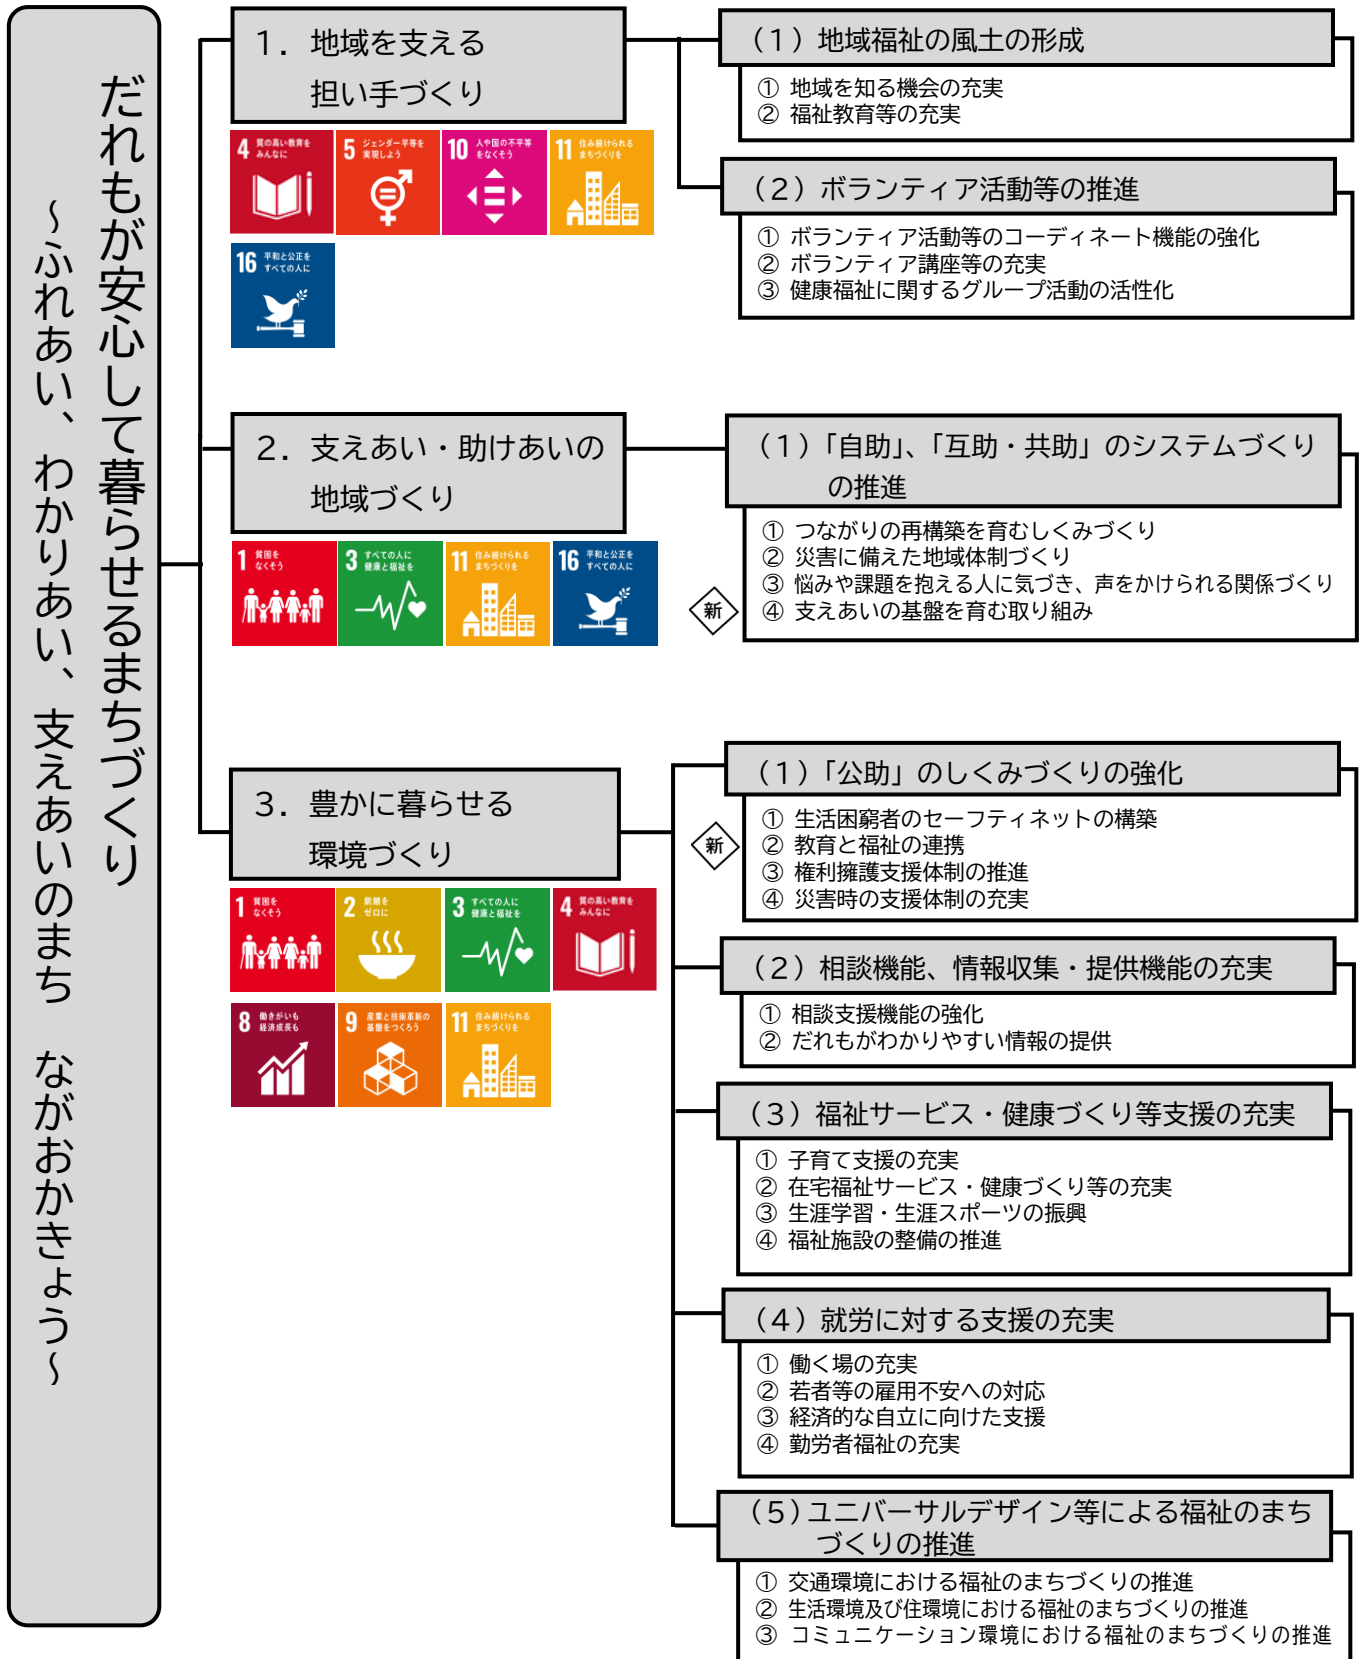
だれもが安心して暮らせるまちづくり

～ふれあい、わかりあい、支えあいのまち　ながおかきょう～

1．地域を支える担い手づくり

4 質の高い教育をみんなに
5 ジェンダー平等を実現しよう
10 人や国の不平等をなくそう
11 住み続けられるまちづくりを
16 平和と公正をすべての人に

（1）地域福祉の風土の形成
① 地域を知る機会の充実
② 福祉教育等の充実

（2）ボランティア活動等の推進
① ボランティア活動等のコーディネート機能の強化
② ボランティア講座等の充実
③ 健康福祉に関するグループ活動の活性化

2．支えあい・助けあいの地域づくり

1 貧困をなくそう
3 すべての人に健康と福祉を
11 住み続けられるまちづくりを
16 平和と公正をすべての人に

（1）「自助」、「互助・共助」のシステムづくりの推進
① つながりの再構築を育むしくみづくり
② 災害に備えた地域体制づくり
新
③ 悩みや課題を抱える人に気づき、声をかけられる関係づくり
④ 支えあいの基盤を育む取り組み

3．豊かに暮らせる環境づくり

1 貧困をなくそう
2 飢餓をゼロに
3 すべての人に健康と福祉を
4 質の高い教育をみんなに
8 働きがいも経済成長も
9 産業と技術革新の基盤をつくろう
11 住み続けられるまちづくりを

（1）「公助」のしくみづくりの強化
① 生活困窮者のセーフティネットの構築
新
② 教育と福祉の連携
③ 権利擁護支援体制の推進
④ 災害時の支援体制の充実

（2）相談機能、情報収集・提供機能の充実
① 相談支援機能の強化
② だれもがわかりやすい情報の提供

（3）福祉サービス・健康づくり等支援の充実
① 子育て支援の充実
② 在宅福祉サービス・健康づくり等の充実
③ 生涯学習・生涯スポーツの振興
④ 福祉施設の整備の推進

（4）就労に対する支援の充実
① 働く場の充実
② 若者等の雇用不安への対応
③ 経済的な自立に向けた支援
④ 勤労者福祉の充実

（5）ユニバーサルデザイン等による福祉のまちづくりの推進
① 交通環境における福祉のまちづくりの推進
② 生活環境及び住環境における福祉のまちづくりの推進
③ コミュニケーション環境における福祉のまちづくりの推進